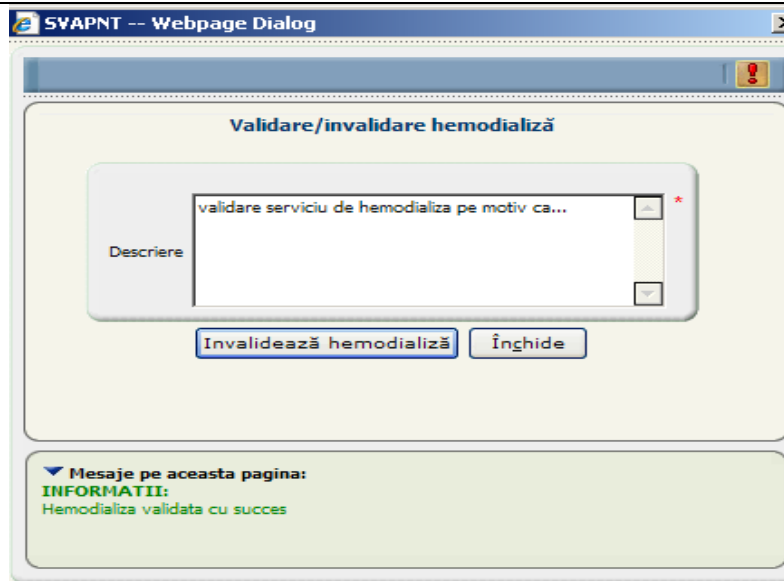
SYAPNT -- Webpage Dialog

Validare/invalidare hemodializă

Descriere

validare serviciu de hemodializa pe motiv ca...

*

Invalidează hemodializă

Închide

Mesaje pe aceasta pagina:
INFORMATII:
Hemodializa validata cu succes